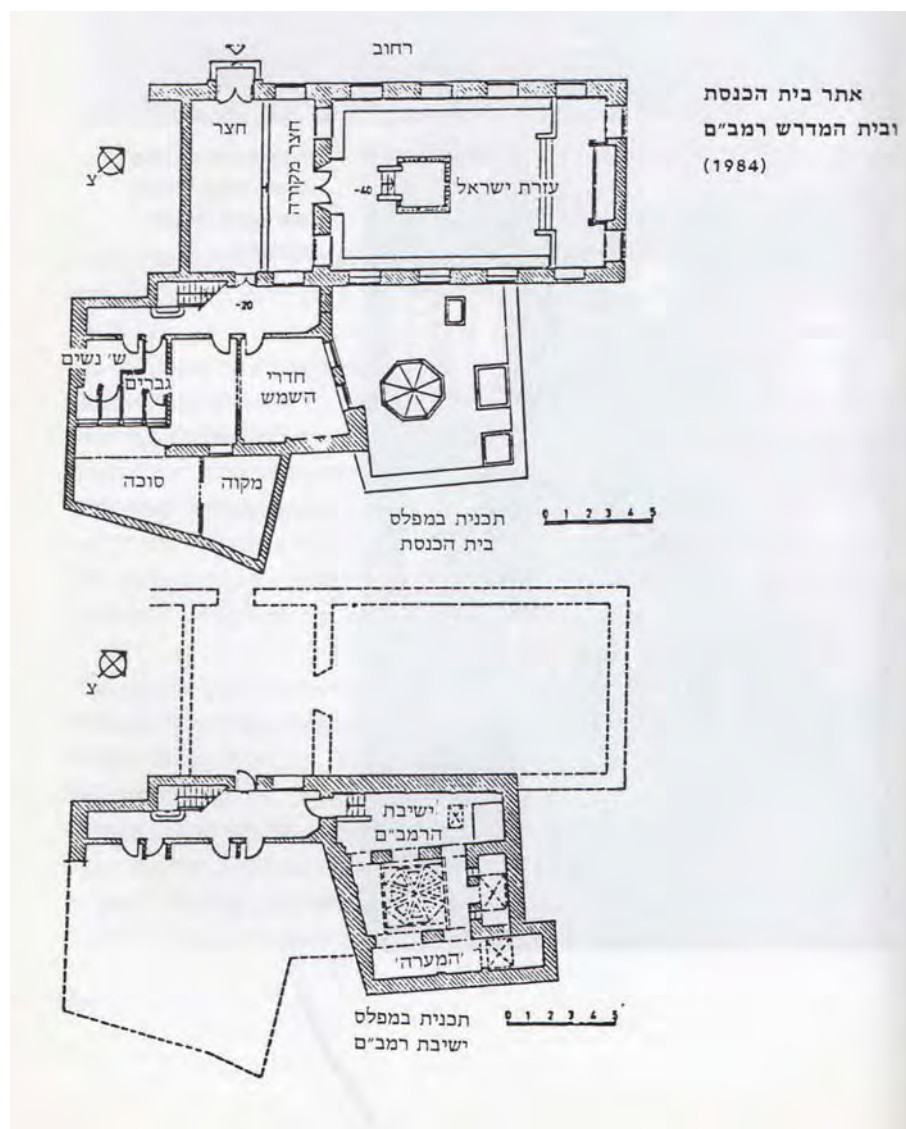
אתר בית הכנסת
ובית המדרש רמב"ם
(1984)

רחוב

צ

חצר

חצר מקורה

עזרת ישראל

-40

-20

ש' נשים

גברים

חדרי השמש

סוכה

מקוה

0 1 2 3 4 5

תכנית במפלס
בית הכנסת

צ

ישיבת הרמב"ם

'המערה'

0 1 2 3 4 5

תכנית במפלס
ישיבת רמב"ם